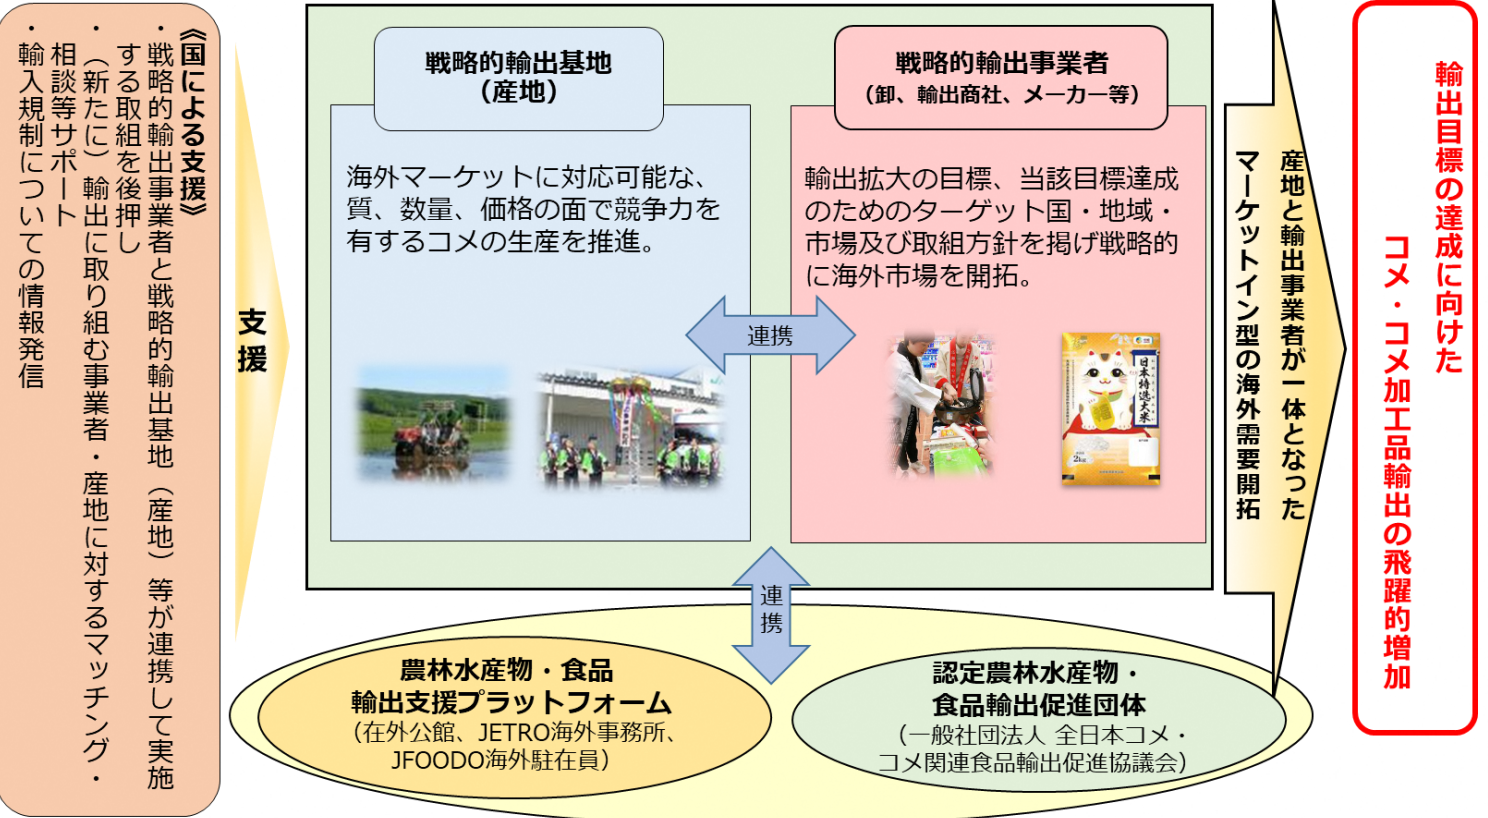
《国による支援》
・戦略的輸出事業者と戦略的輸出基地（産地）等が連携して実施する取組を後押し
・（新たに）輸出に取り組む事業者・産地に対するマッチング・相談等サポート
・輸入規制についての情報発信

支援

戦略的輸出基地
（産地）

海外マーケットに対応可能な、質、数量、価格の面で競争力を有するコメの生産を推進。

連携

戦略的輸出事業者
（卸、輸出商社、メーカー等）

輸出拡大の目標、当該目標達成のためのターゲット国・地域・市場及び取組方針を掲げ戦略的に海外市場を開拓。

連携

農林水産物・食品
輸出支援プラットフォーム
（在外公館、JETRO海外事務所、JFOODO海外駐在員）

認定農林水産物・
食品輸出促進団体
（一般社団法人 全日本コメ・コメ関連食品輸出促進協議会）

産地と輸出事業者が一体となったマーケットイン型の海外需要開拓

輸出目標の達成に向けたコメ・コメ加工品輸出の飛躍的増加